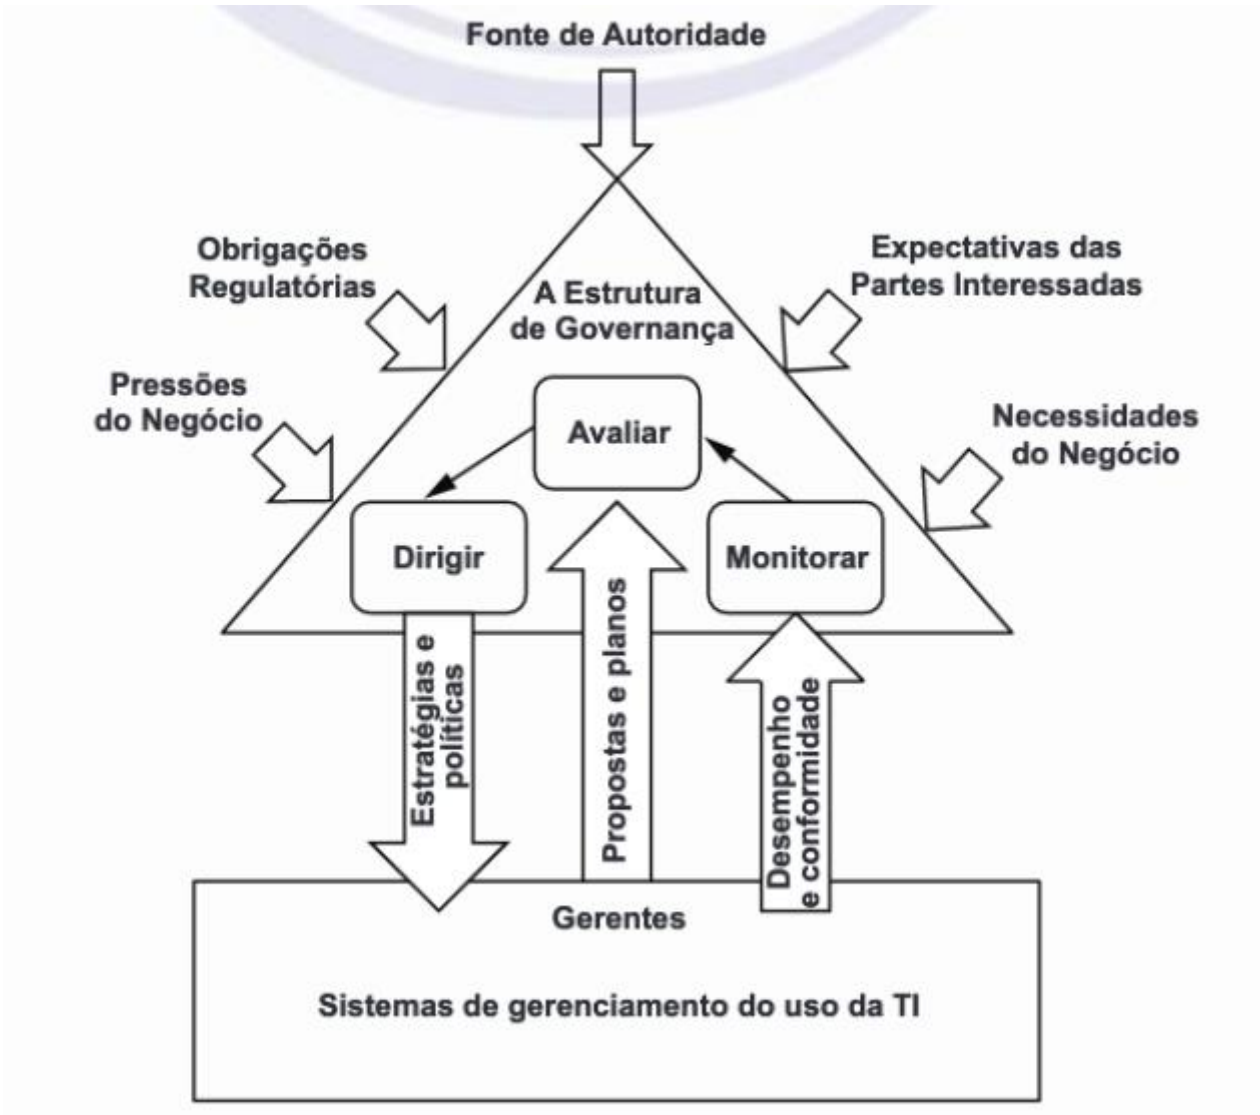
Fonte de Autoridade

Obrigações Regulatórias

Expectativas das Partes Interessadas

A Estrutura de Governança

Pressões do Negócio

Avaliar

Necessidades do Negócio

Dirigir

Monitorar

Estratégias e políticas

Propostas e planos

Desempenho e conformidade

Gerentes

Sistemas de gerenciamento do uso da TI